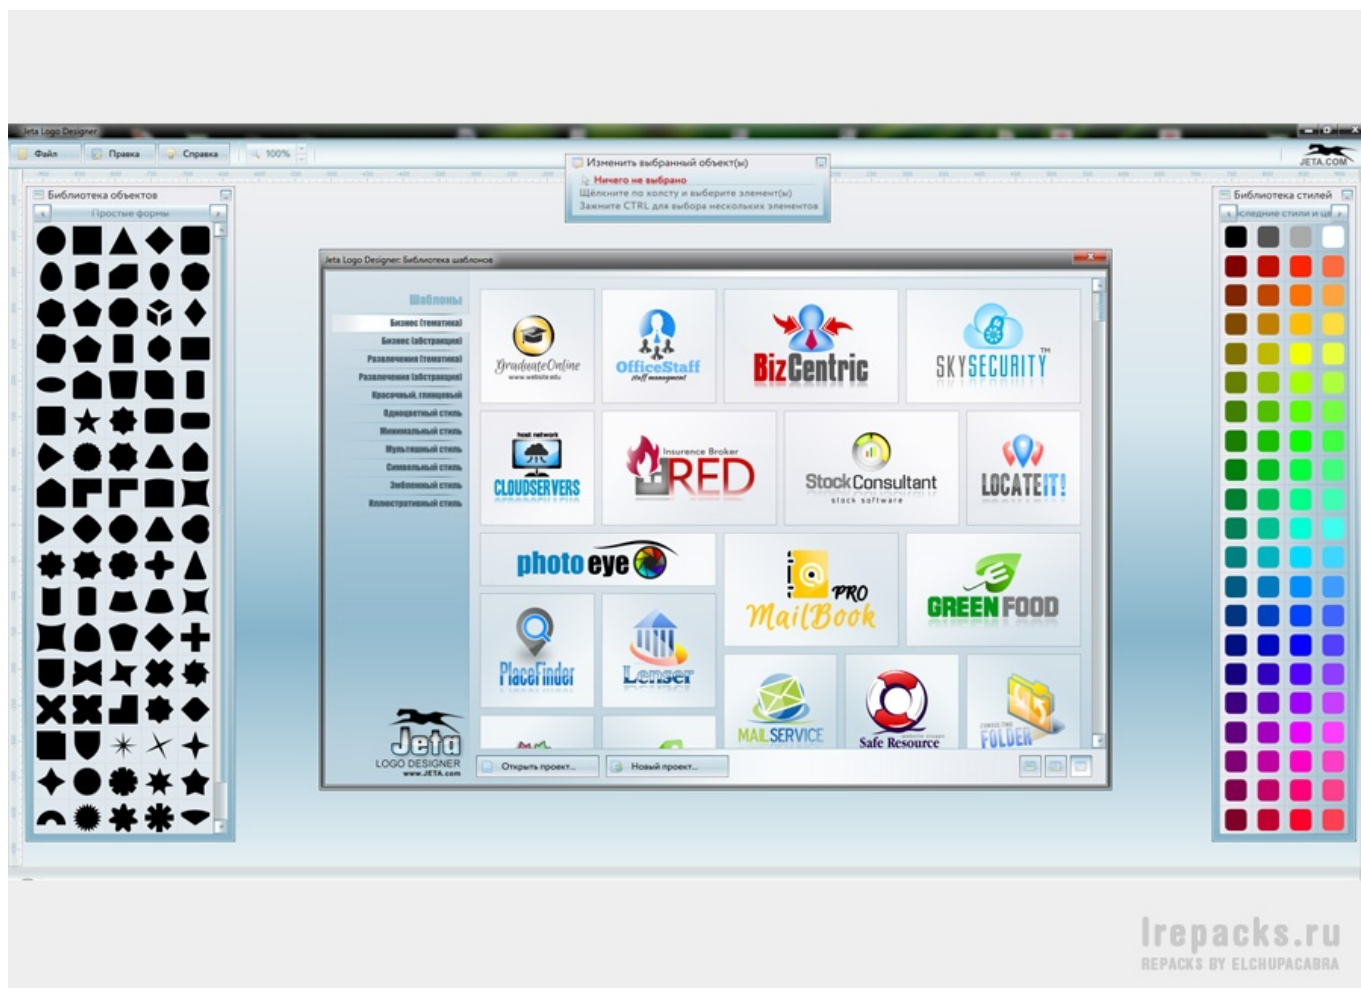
Jeta Logo Designer

Файл Правка Справка 100%

Изменить выбранный объект(ы)
Ничего не выбрано
Щёлкните по холсту и выберите элемент(ы)
Зажмите CTRL для выбора нескольких элементов

JETA.COM

Библиотека объектов
Простые формы

Библиотека стилей
Последние стили и ц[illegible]

Jeta Logo Designer: Библиотека шаблонов

Шаблоны
Бизнес (тематика)
Бизнес (абстракция)
Развлечения (тематика)
Развлечения (абстракция)
Красочный, глянцевый
Однацветный стиль
Минимальный стиль
Мультяшный стиль
Символьный стиль
Эмблемный стиль
Иллюстративный стиль

GraduateOnline www.website.edu
OfficeStaff staff management
BizCentric
SKYSECURITY TM
host network CLOUDSERVERS
Insurance Broker RED
StockConsultant stock software
LOCATEIT!
photo eye
PRO MailBook
GREEN FOOD
PlaceFinder
Lenser
MAILSERVICE
Safe Resource website slogan
CONSULTING FOLDER

Jeta LOGO DESIGNER www.JETA.com

Открыть проект... Новый проект...

Irepacks.ru
REPACKS BY ELCHUPACABRA